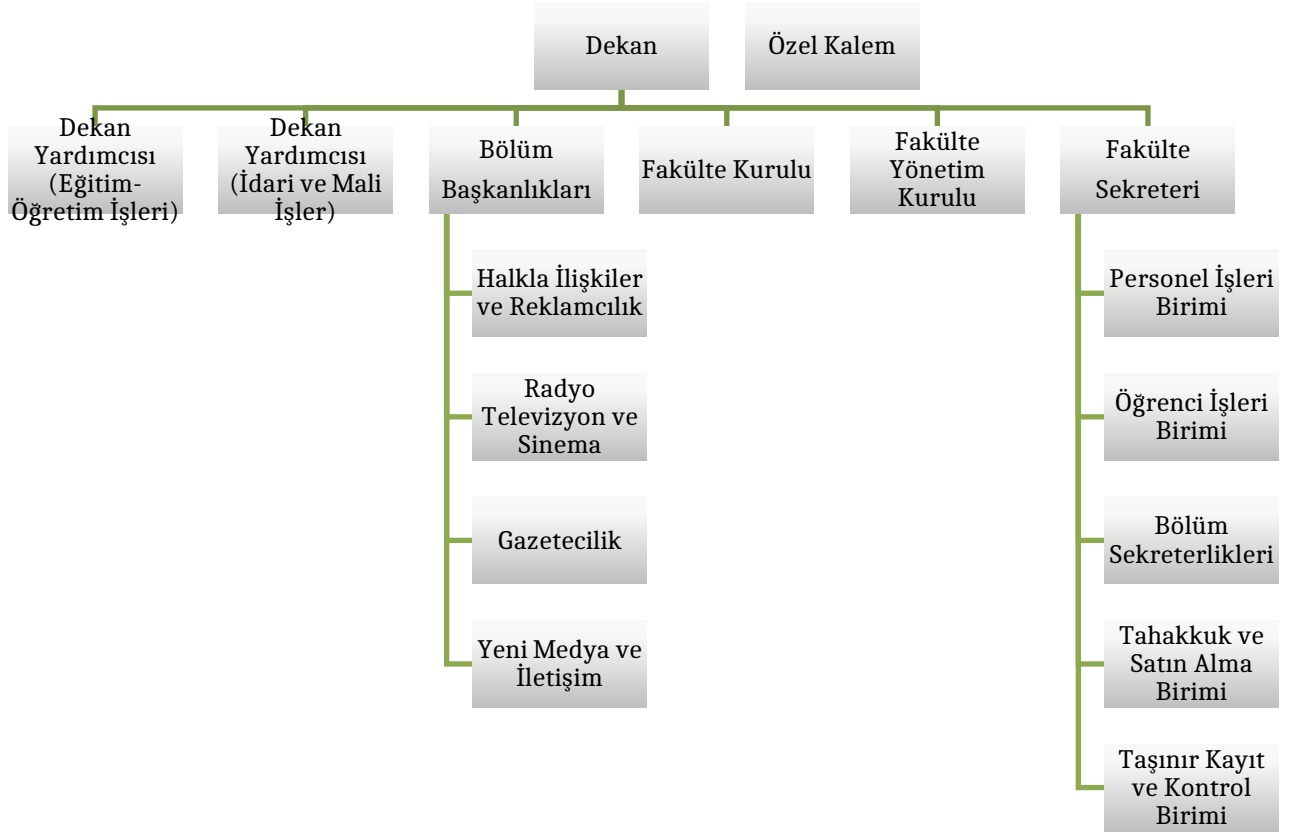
Dekan

Özel Kalem

Dekan Yardımcısı (Eğitim-Öğretim İşleri)

Dekan Yardımcısı (İdari ve Mali İşler)

Bölüm Başkanlıkları

Fakülte Kurulu

Fakülte Yönetim Kurulu

Fakülte Sekreteri

Halkla İlişkiler ve Reklamcılık

Radyo Televizyon ve Sinema

Gazetecilik

Yeni Medya ve İletişim

Personel İşleri Birimi

Öğrenci İşleri Birimi

Bölüm Sekreterlikleri

Tahakkuk ve Satın Alma Birimi

Taşınır Kayıt ve Kontrol Birimi